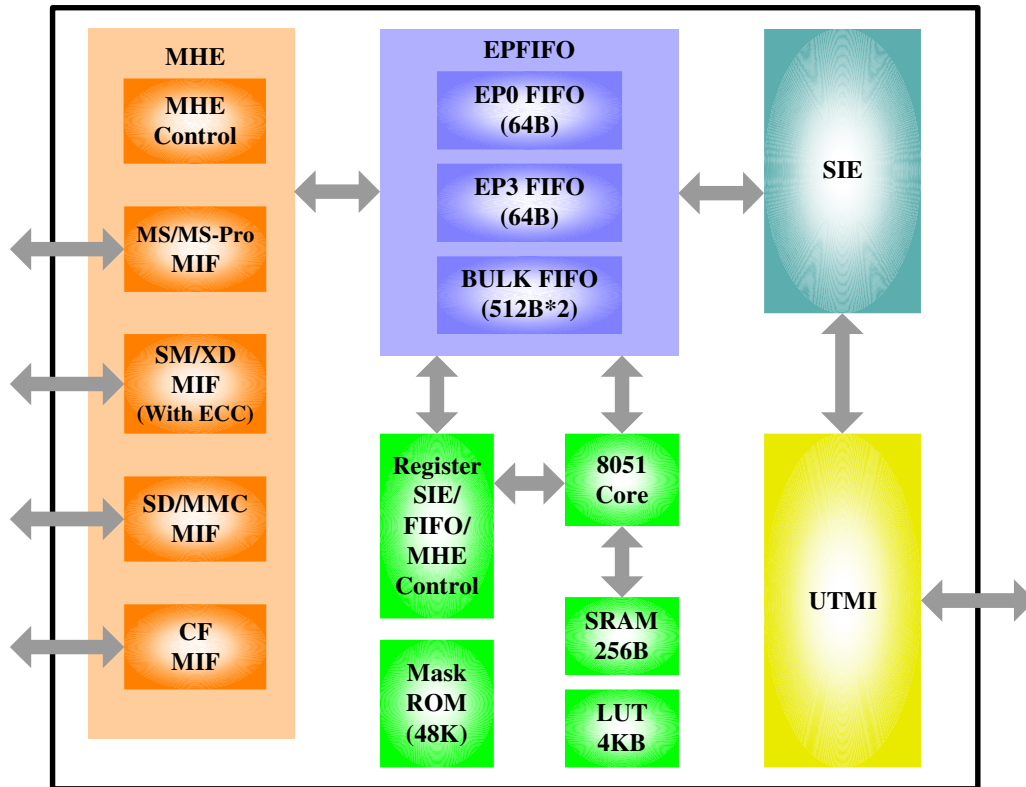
MHE

MHE Control

MS/MS-Pro MIF

SM/XD MIF (With ECC)

SD/MMC MIF

CF MIF

EPFIFO

EP0 FIFO (64B)

EP3 FIFO (64B)

BULK FIFO (512B*2)

SIE

Register SIE/ FIFO/ MHE Control

8051 Core

SRAM 256B

LUT 4KB

Mask ROM (48K)

UTMI